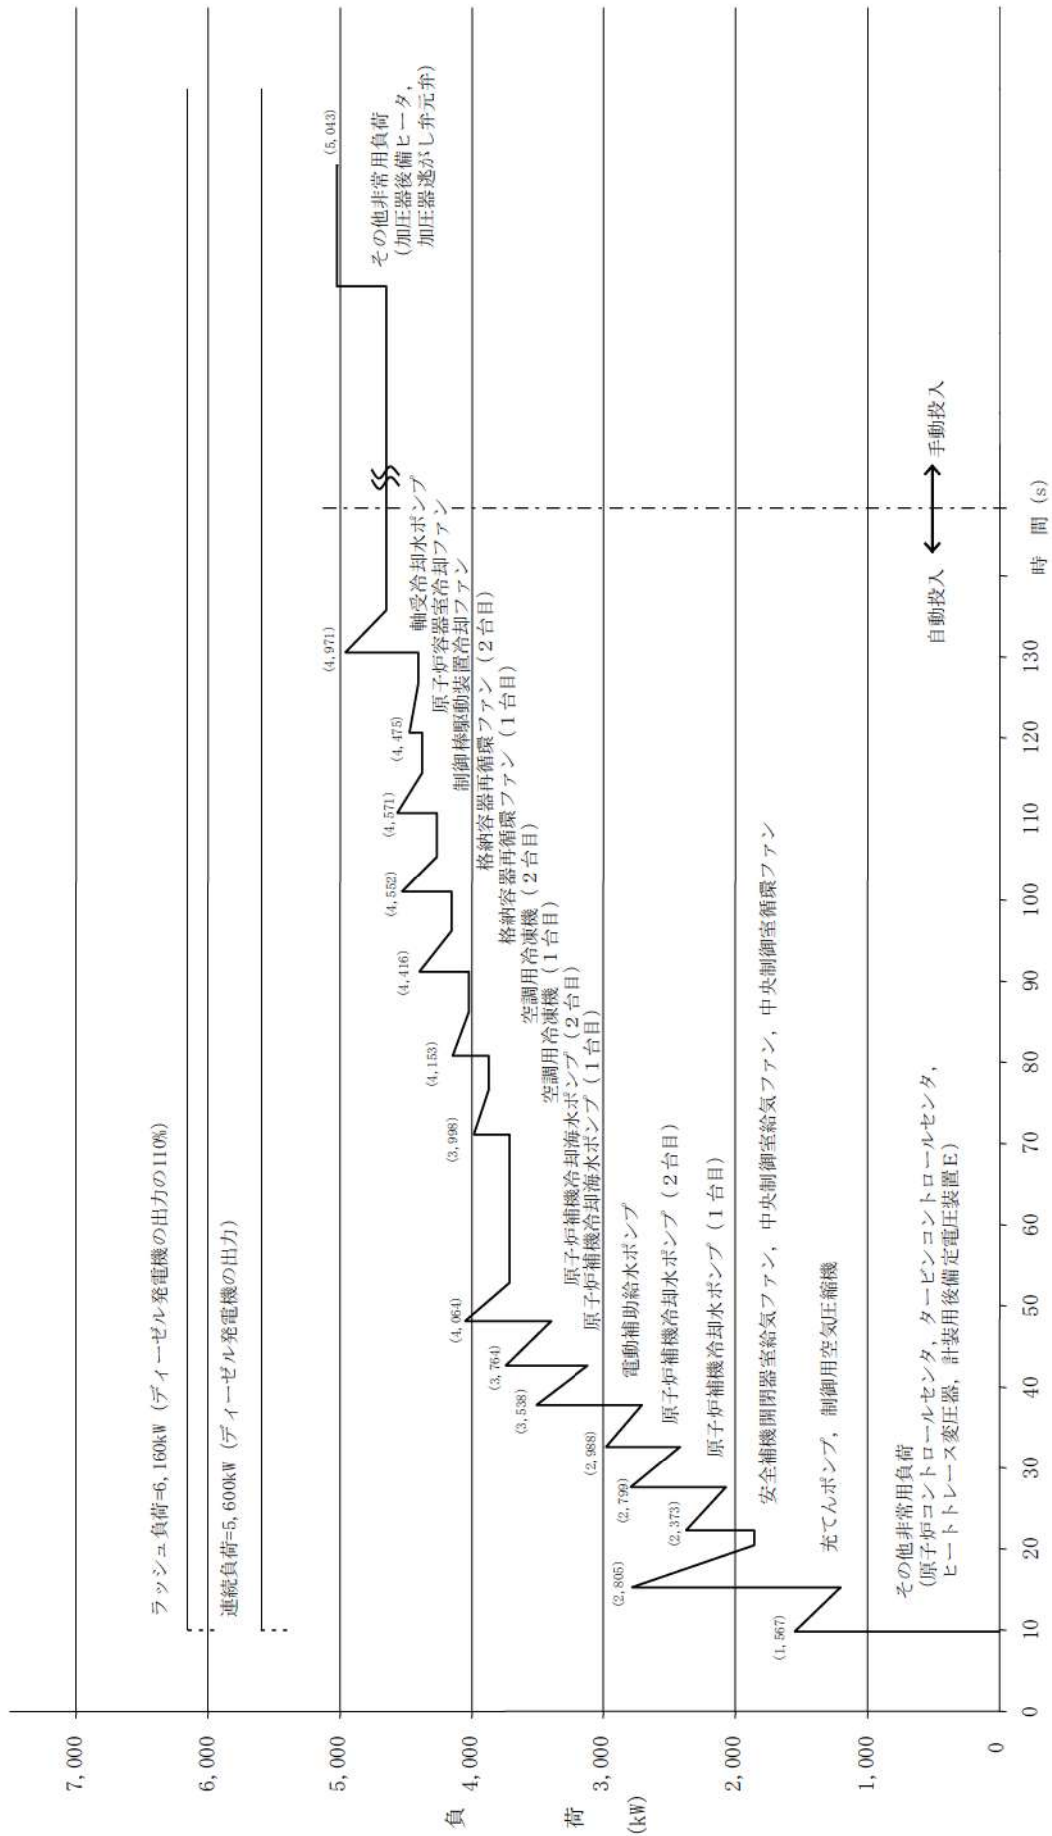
負荷 (kW)

7,000
6,000
5,000
4,000
3,000
2,000
1,000
0

ラッシュ負荷=6,160kW（ディーゼル発電機の出力の110%）
連続負荷=5,600kW（ディーゼル発電機の出力）

(5,043)
その他非常用負荷
（加圧器後備ヒータ，加圧器逃がし弁元弁）

(4,971)
軸受冷却水ポンプ
原子炉容器室冷却ファン
制御棒駆動装置冷却ファン

(4,475)
格納容器再循環ファン（2台目）
(4,571)
格納容器再循環ファン（1台目）
(4,552)
空調用冷凍機（2台目）
(4,416)
空調用冷凍機（1台目）
(4,153)
原子炉補機冷却海水ポンプ（2台目）
(3,998)
原子炉補機冷却海水ポンプ（1台目）
(4,064)
電動補助給水ポンプ
(3,764)
原子炉補機冷却水ポンプ（2台目）
(3,538)
原子炉補機冷却水ポンプ（1台目）
(2,988)
安全補機開閉器室給気ファン，中央制御室給気ファン，中央制御室循環ファン
(2,799)
(2,373)
充てんポンプ，制御用空気圧縮機
(2,805)
(1,567)
その他非常用負荷
（原子炉コントロールセンタ，タービンコントロールセンタ，ヒートトレース変圧器，計装用後備定電圧装置E）

0 10 20 30 40 50 60 70 80 90 100 110 120 130

自動投入 手動投入
時間 (s)